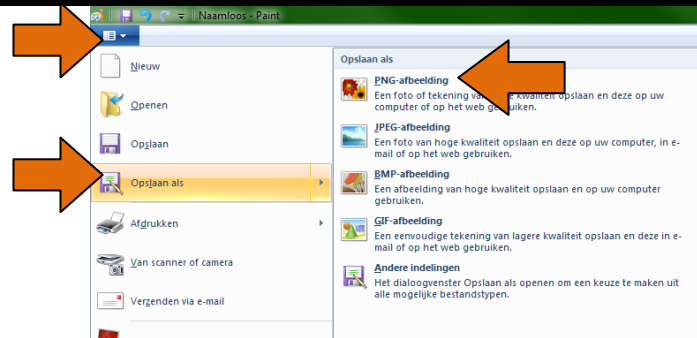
Naamloos - Paint

Nieuw

Openen

Opslaan

Opslaan als

Afdrukken

Van scanner of camera

Verzenden via e-mail

Opslaan als

PNG-afbeelding
Een foto of tekening van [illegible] opslaan en deze op uw computer of op het web gebruiken.

JPEG-afbeelding
Een foto van hoge kwaliteit opslaan en deze op uw computer, in e-mail of op het web gebruiken.

BMP-afbeelding
Een afbeelding van hoge kwaliteit opslaan en op uw computer gebruiken.

GIF-afbeelding
Een eenvoudige tekening van lagere kwaliteit opslaan en deze in e-mail of op het web gebruiken.

Andere indelingen
Het dialoogvenster Opslaan als openen om een keuze te maken uit alle mogelijke bestandstypen.